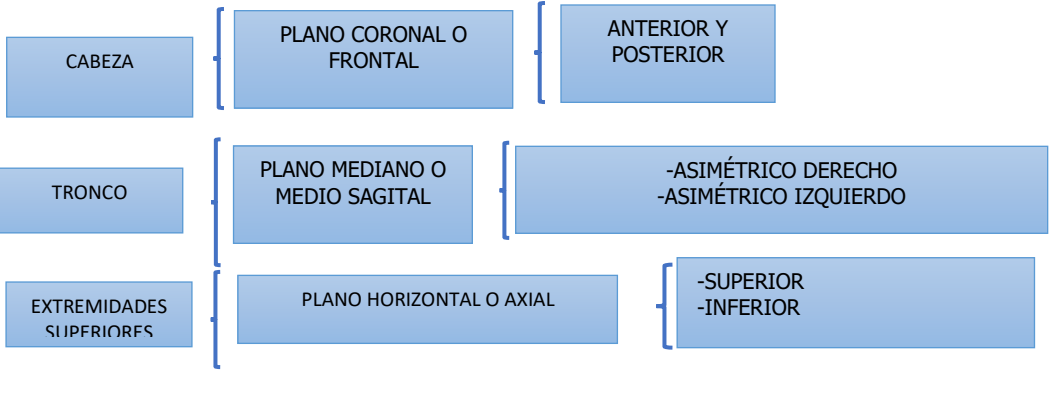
CABEZA

PLANO CORONAL O FRONTAL

ANTERIOR Y POSTERIOR

TRONCO

PLANO MEDIANO O MEDIO SAGITAL

-ASIMÉTRICO DERECHO
-ASIMÉTRICO IZQUIERDO

EXTREMIDADES SUPERIORES

PLANO HORIZONTAL O AXIAL

-SUPERIOR
-INFERIOR